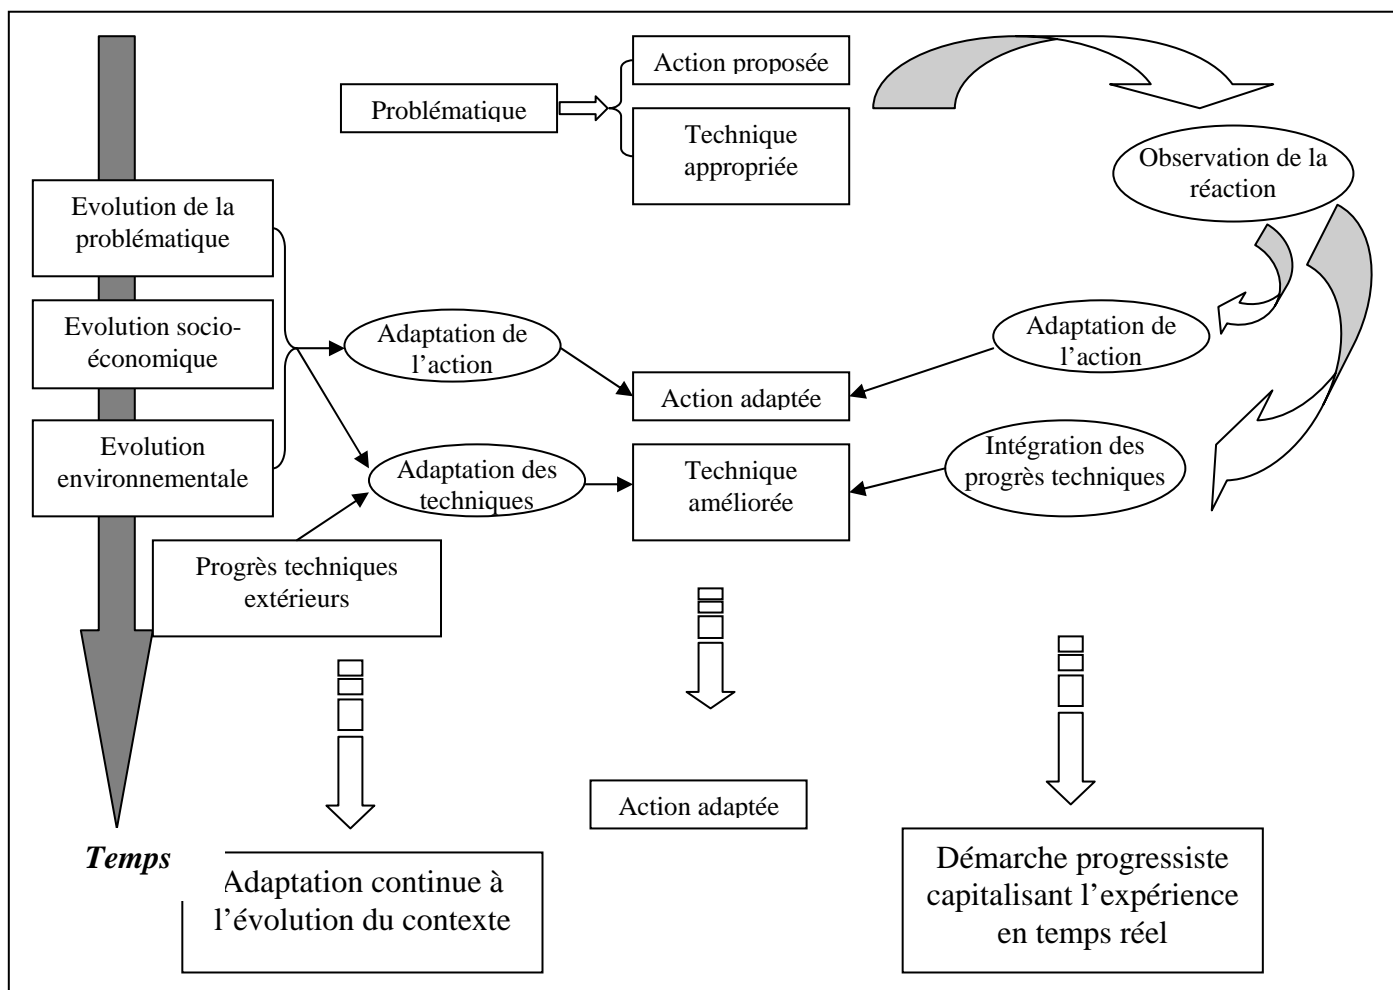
Problématique

Action proposée

Technique appropriée

Observation de la réaction

Evolution de la problématique

Evolution socio-économique

Evolution environnementale

Adaptation de l'action

Action adaptée

Adaptation de l'action

Adaptation des techniques

Technique améliorée

Intégration des progrès techniques

Progrès techniques extérieurs

Action adaptée

Temps

Adaptation continue à l'évolution du contexte

Démarche progressiste capitalisant l'expérience en temps réel